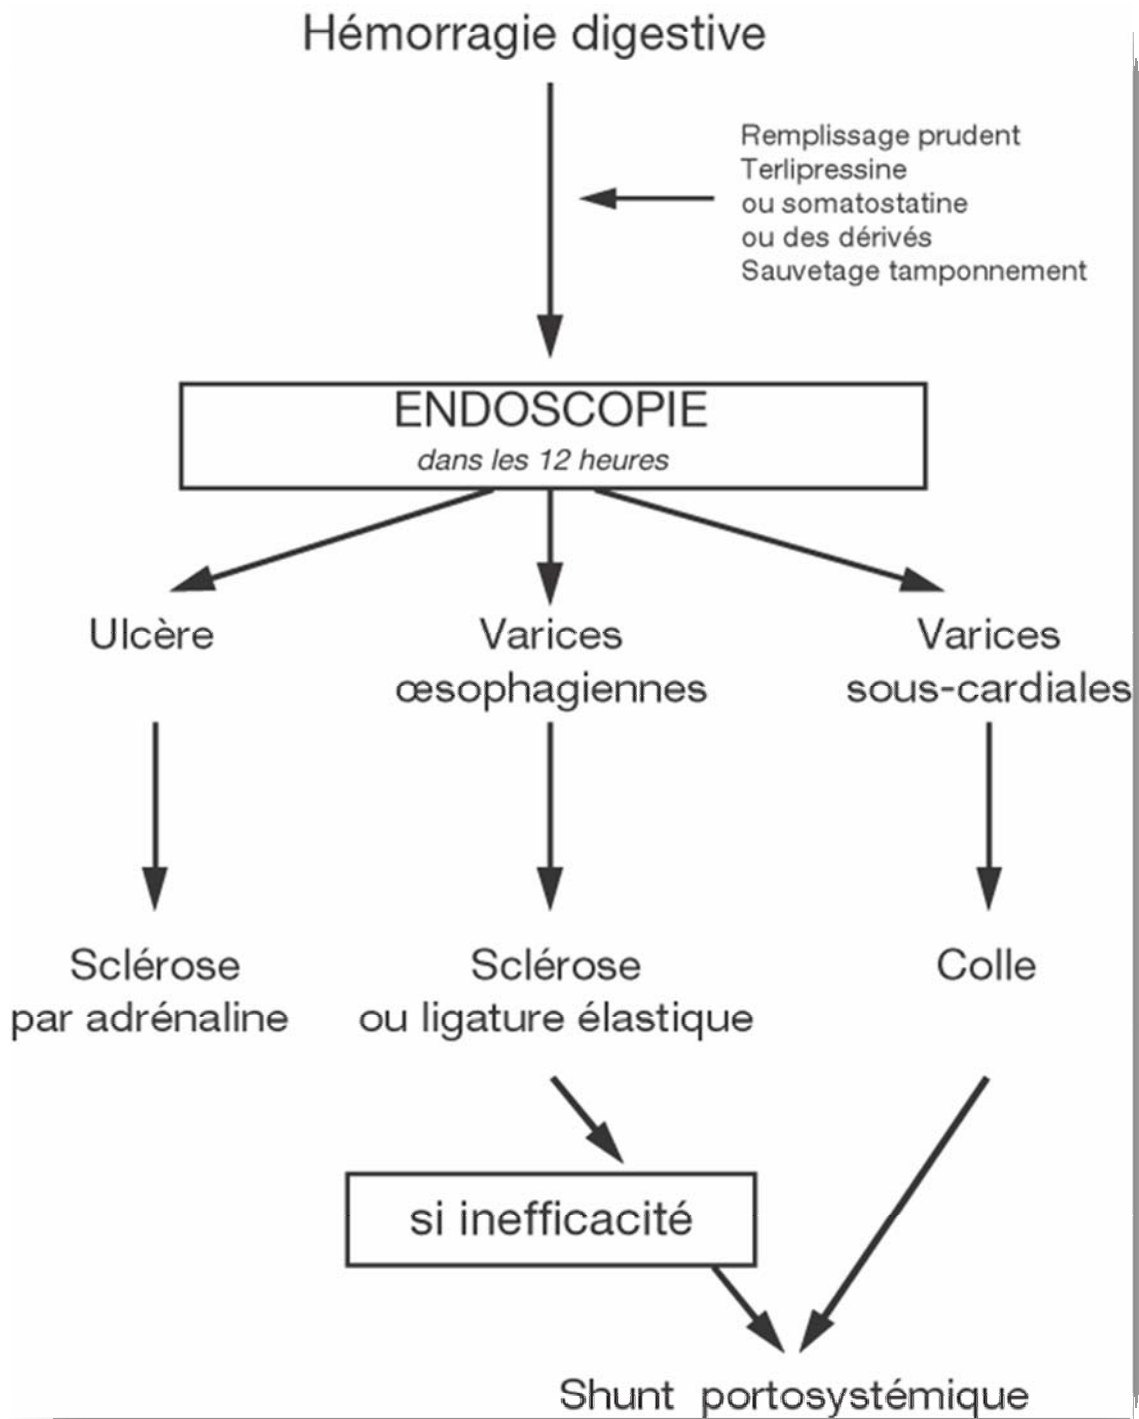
Hémorragie digestive

Remplissage prudent
Terlipressine
ou somatostatine
ou des dérivés
Sauvetage tamponnement

ENDOSCOPIE
dans les 12 heures

Ulcère

Varices œsophagiennes

Varices sous-cardiales

Sclérose par adrénaline

Sclérose ou ligature élastique

Colle

si inefficacité

Shunt portosystémique